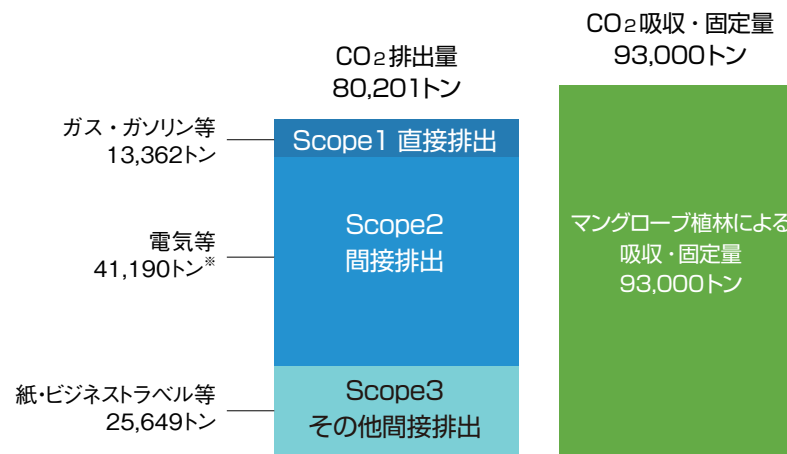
$CO_2$排出量
80,201トン

$CO_2$吸収・固定量
93,000トン

ガス・ガソリン等
13,362トン

Scope1 直接排出

電気等
41,190トン※

Scope2
間接排出

紙・ビジネストラベル等
25,649トン

Scope3
その他間接排出

マングローブ植林による
吸収・固定量
93,000トン